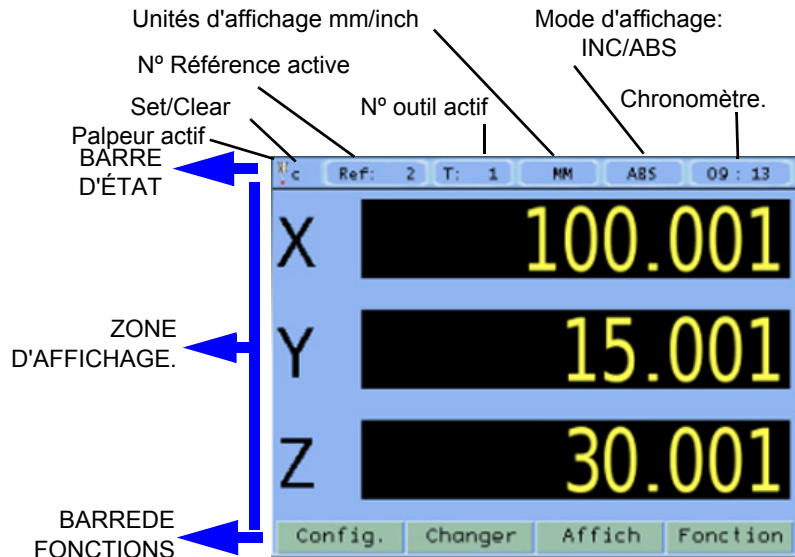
Unités d'affichage mm/inch

Mode d'affichage: INC/ABS

Nº Référence active

Set/Clear

Nº outil actif

Chronomètre.

Palpeur actif

BARRE D'ÉTAT

c

Ref: 2

T: 1

MM

ABS

09 : 13

X 100.001

Y 15.001

Z 30.001

ZONE D'AFFICHAGE.

BARREDE FONCTIONS

Config.

Changer

Affich

Fonction